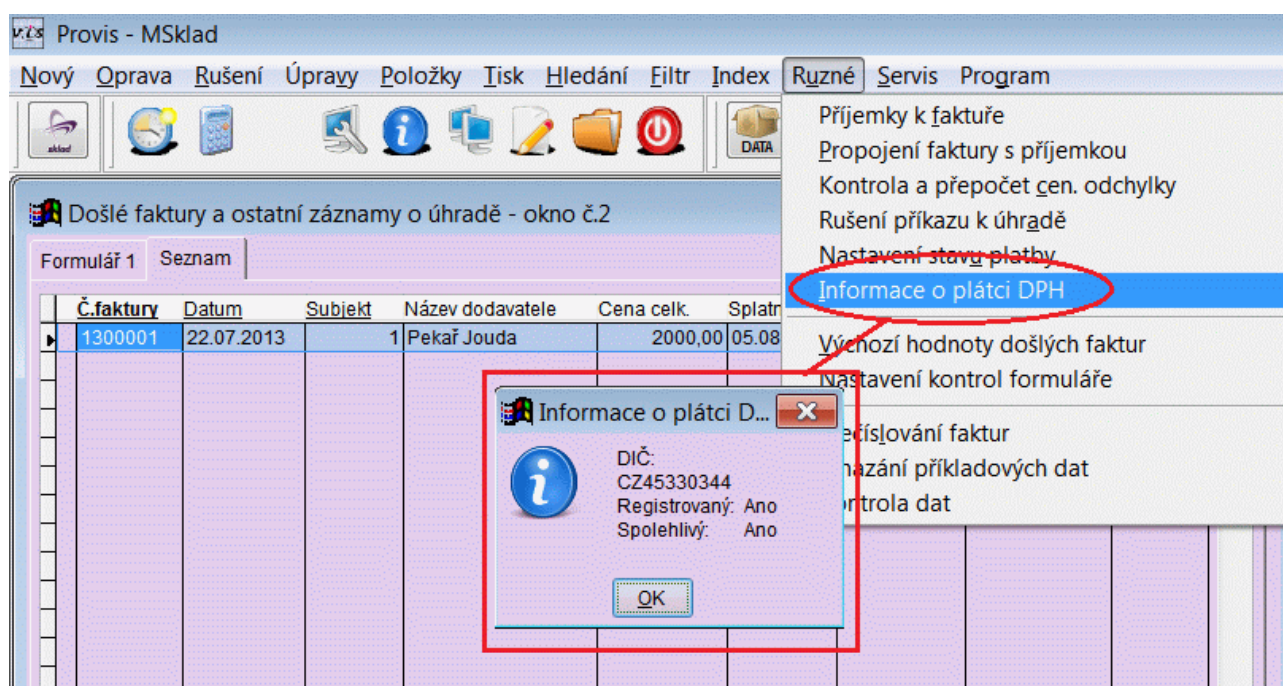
Provis - MSklad

Nový Oprava Rušení Úpravy Položky Tisk Hledání Filtr Index Ruzné Servis Program

sklad

DATA

Došlé faktury a ostatní záznamy o úhradě - okno č.2

Formulář 1 Seznam

| Č.faktury | Datum | Subjekt | Název dodavatele | Cena celk. | Splatn |
|---|---|---|---|---|---|
| 1300001 | 22.07.2013 | 1 | Pekař Jouda | 2000,00 | 05.08 |

Příjemky k faktuře
Propojení faktury s příjemkou
Kontrola a přepočet cen. odchylky
Rušení příkazu k úhradě
Nastavení stavu platby
Informace o plátci DPH
Výchozí hodnoty došlých faktur
Nastavení kontrol formuláře
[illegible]ečíslování faktur
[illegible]nazání příkladových dat
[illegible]ntrola dat

Informace o plátci D...

DIČ:
CZ45330344
Registrovaný: Ano
Spolehlivý: Ano

OK